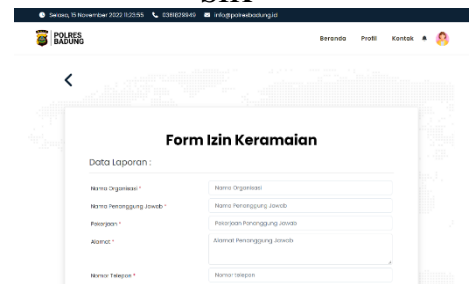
SIP

Selasa, 15 November 2022 11:23:55 0361829849 info@polresbadung.id

POLRES BADUNG

Beranda Profil Kontak

<

Form Izin Keramaian

Data Laporan :

Nama Organisasi * Nama Organisasi

Nama Penanggung Jawab * Nama Penanggung Jawab

Pekerjaan * Pekerjaan Penanggung Jawab

Alamat * Alamat Penanggung Jawab

Nomor Telepon * Nomor telepon